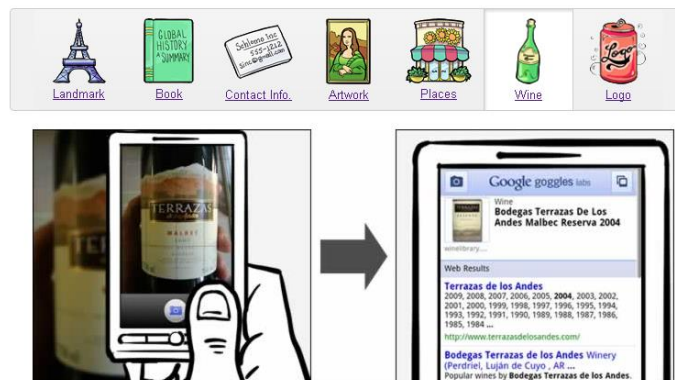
GLOBAL HISTORY A SUMMARY

Schlenz Inc. 555-1212 Sinc@gmail.com

Logo

Landmark
Book
Contact Info.
Artwork
Places
Wine
Logo

TERRAZAS
MALBEC

Google goggles labs

Wine
Bodegas Terrazas De Los Andes Malbec Reserva 2004

winelibrary...

Web Results

Terrazas de los Andes
2009, 2008, 2007, 2006, 2005, 2004, 2003, 2002, 2001, 2000, 1999, 1998, 1997, 1996, 1995, 1994, 1993, 1992, 1991, 1990, 1989, 1988, 1987, 1986, 1985, 1984 ...
http://www.terrazasdelosandes.com/

Bodegas Terrazas de los Andes Winery (Perdriel, Luján de Cuyo, AR ...
Popular wines by Bodegas Terrazas de los Andes